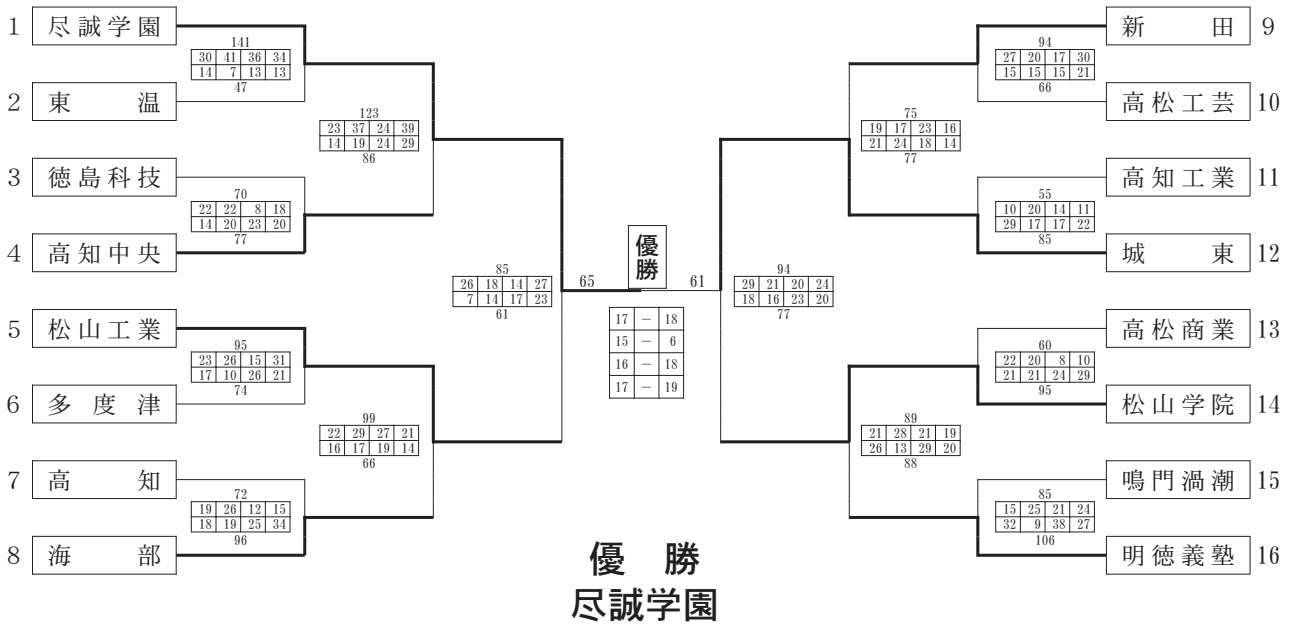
1 尽誠学園
141
| 30 | 41 | 36 | 34 |
|---|---|---|---|
| 14 | 7 | 13 | 13 |
47
2 東 温

123
| 23 | 37 | 24 | 39 |
|---|---|---|---|
| 14 | 19 | 24 | 29 |
86

3 徳島科技
70
| 22 | 22 | 8 | 18 |
|---|---|---|---|
| 14 | 20 | 23 | 20 |
77
4 高知中央

85
| 26 | 18 | 14 | 27 |
|---|---|---|---|
| 7 | 14 | 17 | 23 |
61

5 松山工業
95
| 23 | 26 | 15 | 31 |
|---|---|---|---|
| 17 | 10 | 26 | 21 |
74
6 多 度 津

99
| 22 | 29 | 27 | 21 |
|---|---|---|---|
| 16 | 17 | 19 | 14 |
66

7 高 知
72
| 19 | 26 | 12 | 15 |
|---|---|---|---|
| 18 | 19 | 25 | 34 |
96
8 海 部

優勝
65 61
| 17 | − | 18 |
|---|---|---|
| 15 | − | 6 |
| 16 | − | 18 |
| 17 | − | 19 |

新 田 9
94
| 27 | 20 | 17 | 30 |
|---|---|---|---|
| 15 | 15 | 15 | 21 |
66
高松工芸 10

75
| 19 | 17 | 23 | 16 |
|---|---|---|---|
| 21 | 24 | 18 | 14 |
77

高知工業 11
55
| 10 | 20 | 14 | 11 |
|---|---|---|---|
| 29 | 17 | 17 | 22 |
85
城 東 12

94
| 29 | 21 | 20 | 24 |
|---|---|---|---|
| 18 | 16 | 23 | 20 |
77

高松商業 13
60
| 22 | 20 | 8 | 10 |
|---|---|---|---|
| 21 | 21 | 24 | 29 |
95
松山学院 14

89
| 21 | 28 | 21 | 19 |
|---|---|---|---|
| 26 | 13 | 29 | 20 |
88

鳴門渦潮 15
85
| 15 | 25 | 21 | 24 |
|---|---|---|---|
| 32 | 9 | 38 | 27 |
106
明徳義塾 16

優 勝
尽誠学園